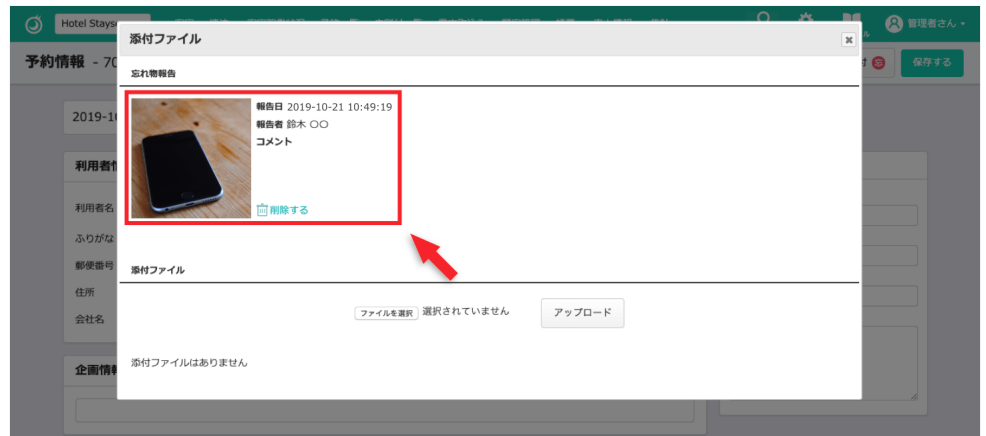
Hotel Stays

管理者さん

予約情報 - 70

保存する

2019-1

利用者情

利用者名

ふりがな

郵便番号

住所

会社名

企画情報

添付ファイル

忘れ物報告

報告日 2019-10-21 10:49:19
報告者 鈴木 ○○
コメント

削除する

添付ファイル

ファイルを選択 選択されていません

アップロード

添付ファイルはありません